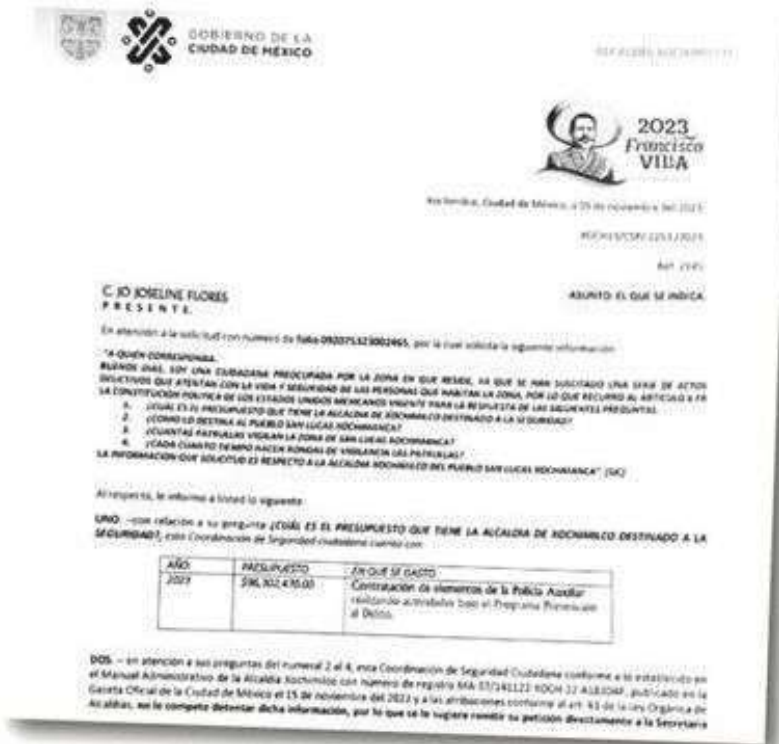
GOBIERNO DE LA
CIUDAD DE MÉXICO

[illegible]

2023
Francisco
VILLA

Xochimilco, Ciudad de México, a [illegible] de noviembre del 2023

XOCH/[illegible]/2023

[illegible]

C. JO JOSELINE FLORES
PRESENTE

ASUNTO: EL QUE SE INDICA

En atención a la solicitud con número de folio 092075123002465, por la cual solicita la siguiente información:

"A QUIÉN CORRESPONDA,
BUENOS DÍAS, SOY UNA CIUDADANA PREOCUPADA POR LA ZONA EN QUE RESIDE, YA QUE SE HAN SUSCITADO UNA SERIE DE ACTOS DELICTIVOS QUE ATENTAN CON LA VIDA Y SEGURIDAD DE LAS PERSONAS QUE HABITAN LA ZONA, POR LO QUE RECURRO AL ARTICULO 8 DE LA CONSTITUCIÓN POLITICA DE LOS ESTADOS UNIDOS MEXICANOS VIGENTE PARA LA RESPUESTA DE LAS SIGUIENTES PREGUNTAS.
1. ¿CUAL ES EL PRESUPUESTO QUE TIENE LA ALCALDIA DE XOCHIMILCO DESTINADO A LA SEGURIDAD?
2. ¿COMO LO DESTINA AL PUEBLO SAN LUCAS XOCHIMANCA?
3. ¿CUANTAS PATRULLAS VIGILAN LA ZONA DE SAN LUCAS XOCHIMANCA?
4. ¿CADA CUANTO TIEMPO HACEN RONDAS DE VIGILANCIA LAS PATRULLAS?
LA INFORMACION QUE SOLICITO ES RESPECTO A LA ALCALDIA XOCHIMILCO DEL PUEBLO SAN LUCAS XOCHIMANCA" (SIC)

Al respecto, le informo a Usted lo siguiente:

UNO. –con relación a su pregunta ¿CUÁL ES EL PRESUPUESTO QUE TIENE LA ALCALDIA DE XOCHIMILCO DESTINADO A LA SEGURIDAD?, esta Coordinación de Seguridad Ciudadana cuenta con:

| AÑO | PRESUPUESTO | EN QUE SE GASTO |
|---|---|---|
| 2023 | $96,302,435.00 | Contratación de elementos de la Policía Auxiliar realizando actividades bajo el Programa Prevención al Delito. |

DOS. – en atención a sus preguntas del numeral 2 al 4, esta Coordinación de Seguridad Ciudadana conforme a lo establecido en el Manual Administrativo de la Alcaldía Xochimilco con número de registro MA-37/141123-XOCH-32-A18/04F, publicado en la Gaceta Oficial de la Ciudad de México el 15 de noviembre del 2023 y a las atribuciones conforme al art. 61 de la Ley Orgánica de Alcaldías, no le compete detentar dicha información, por lo que se le sugiere remitir su petición directamente a la Secretaría